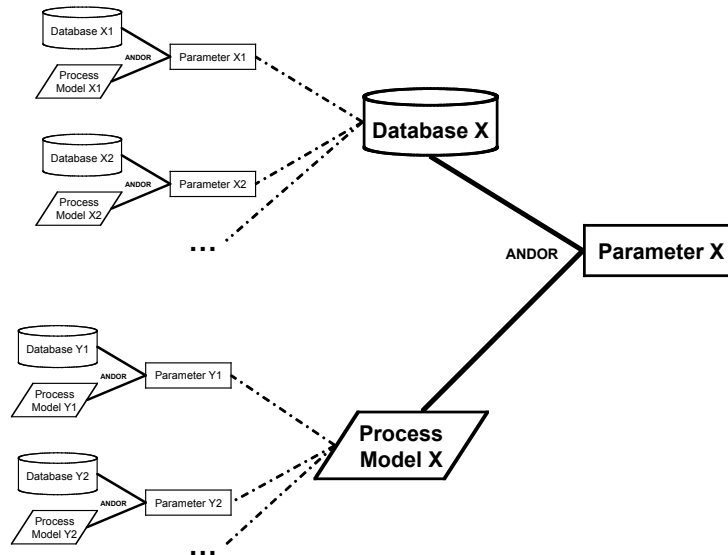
Database X1
ANDOR
Parameter X1
Process Model X1

Database X2
ANDOR
Parameter X2
Process Model X2

...

Database X

ANDOR

Parameter X

Database Y1
ANDOR
Parameter Y1
Process Model Y1

Database Y2
ANDOR
Parameter Y2
Process Model Y2

...

Process Model X